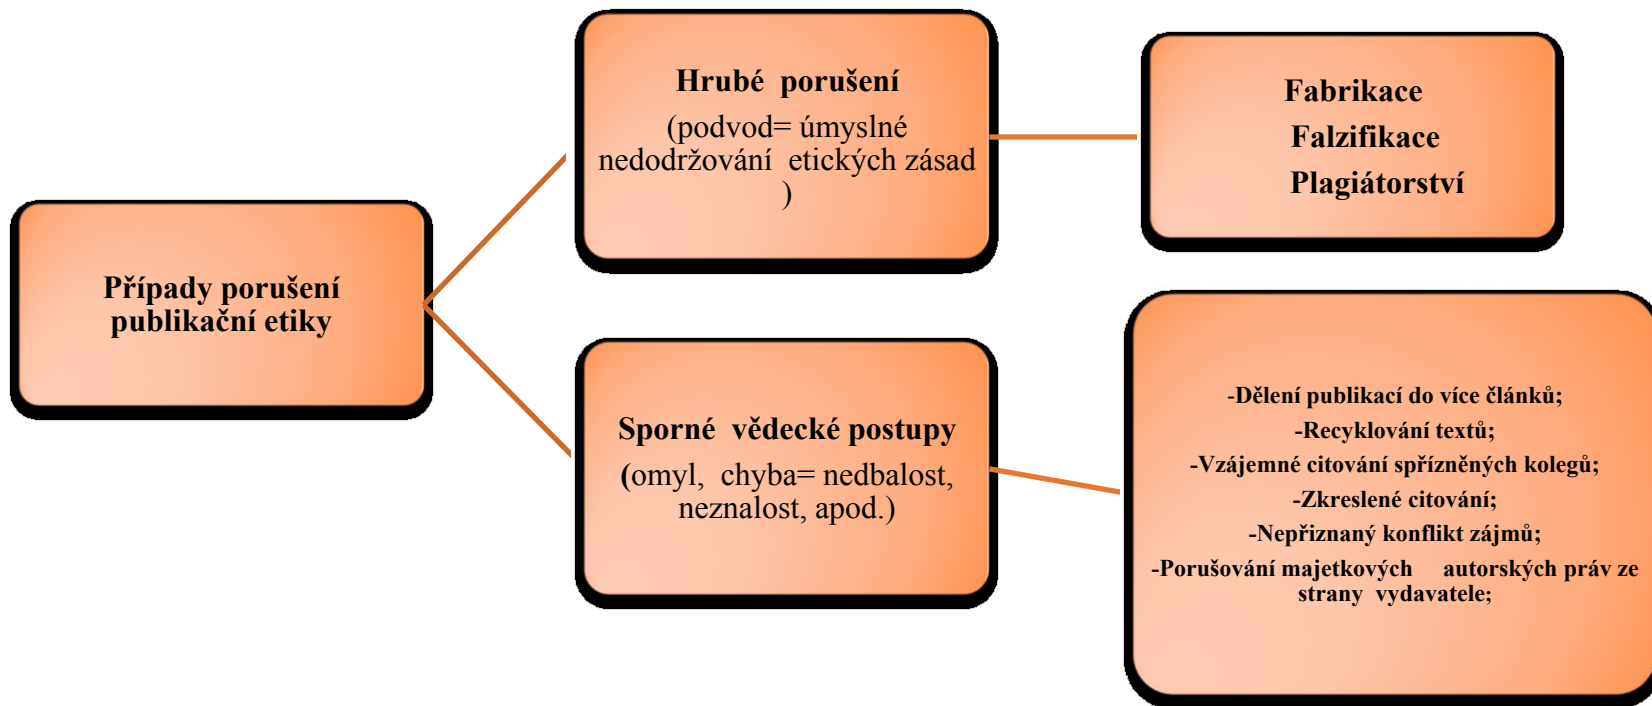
Případy porušení publikační etiky

Hrubé porušení
(podvod= úmyslné nedodržování etických zásad )

Fabrikace
Falzifikace
Plagiátorství

Sporné vědecké postupy
(omyl, chyba= nedbalost, neznalost, apod.)

-Dělení publikací do více článků;
-Recyklování textů;
-Vzájemné citování spřízněných kolegů;
-Zkreslené citování;
-Nepřiznaný konflikt zájmů;
-Porušování majetkových autorských práv ze strany vydavatele;